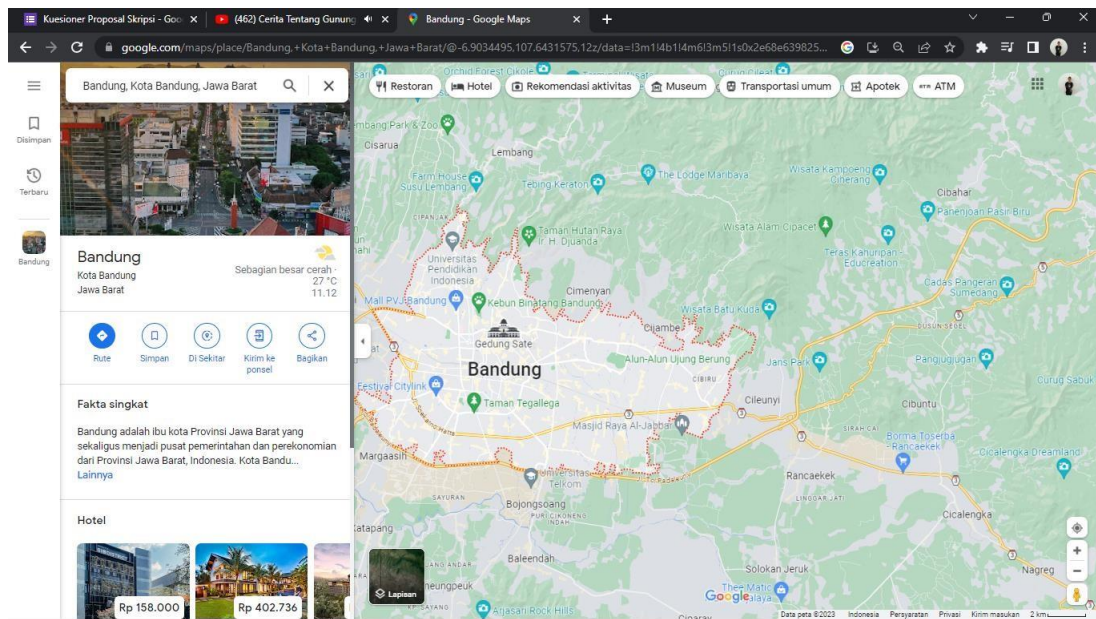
Kuesioner Proposal Skripsi - Goo ×
(462) Cerita Tentang Gunung ×
Bandung - Google Maps ×
+

google.com/maps/place/Bandung,+Kota+Bandung,+Jawa+Barat/@-6.9034495,107.6431575,12z/data=!3m1!4b1!4m6!3m5!1s0x2e68e639825...

Disimpan
Terbaru
Bandung

Bandung, Kota Bandung, Jawa Barat

Restoran
Hotel
Rekomendasi aktivitas
Museum
Transportasi umum
Apotek
ATM

Bandung
Kota Bandung
Jawa Barat
Sebagian besar cerah ·
27 °C
11.12

Rute
Simpan
Di Sekitar
Kirim ke ponsel
Bagikan

Fakta singkat

Bandung adalah ibu kota Provinsi Jawa Barat yang sekaligus menjadi pusat pemerintahan dan perekonomian dari Provinsi Jawa Barat, Indonesia. Kota Bandu...
Lainnya

Hotel

Rp 158.000
Rp 402.736

Orchid Forest Cikole
Curug Cileat
mbang Park & Zoo
Cisarua
Lembang
Farm House Susu Lembang
Tebing Keraton
The Lodge Maribaya
Wisata Kampoeng Ciherang
Cibahar
Panenjoan Pasir Biru
CIPANJALU
Taman Hutan Raya Ir. H. Djuanda
Wisata Alam Cipacet
Universitas Pendidikan Indonesia
Teras Kahuripan - Educreation
Cimenyan
Mall PVJ Bandung
Kebun Binatang Bandung
Wisata Batu Kuda
Cadas Pangeran Sumedang
Cijambe
SUSUN SEBEL
Gedung Sate
Alun-Alun Ujung Berung
Jans Park
Pangjugjugan
Bandung
CIBIRU
Festival Citylink
Curug Sabuk
Taman Tegallega
Cileunyi
Cibuntu
Masjid Raya Al-Jabbar
SIRAH CAI
Borma Toserba Rancaekek
Cicalengka Dreamland
Margaasih
Telkom
Rancaekek
SAYURAN
LINGGAR JATI
Bojongsoang
PURI CIKONENG INDAH
Katapang
Cicalengka
Baleendah
Lapisan
Solokan Jeruk
Nagreg
heungpeuk
Thee Matic Majalaya
RP SAYANG
Anjasari Rock Hills
Google
Data peta ©2023
Indonesia
Persyaratan
Privasi
Kirim masukan
2 km